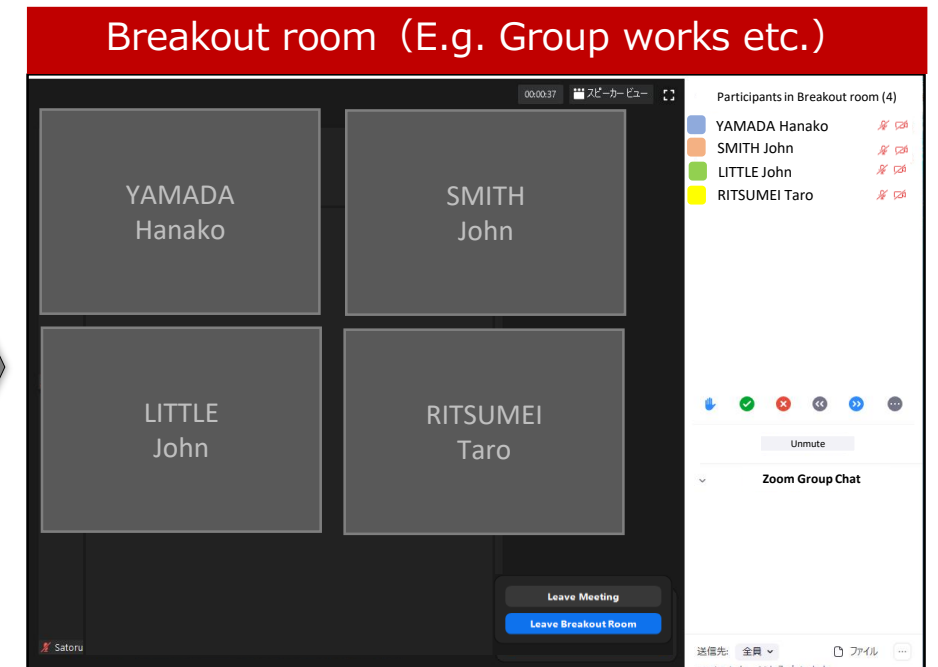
Breakout room（E.g. Group works etc.）

00:00:37 スピーカービュー

YAMADA Hanako

SMITH John

LITTLE John

RITSUMEI Taro

Satoru

Leave Meeting

Leave Breakout Room

Participants in Breakout room (4)

YAMADA Hanako

SMITH John

LITTLE John

RITSUMEI Taro

Unmute

Zoom Group Chat

送信先: 全員

ファイル

...